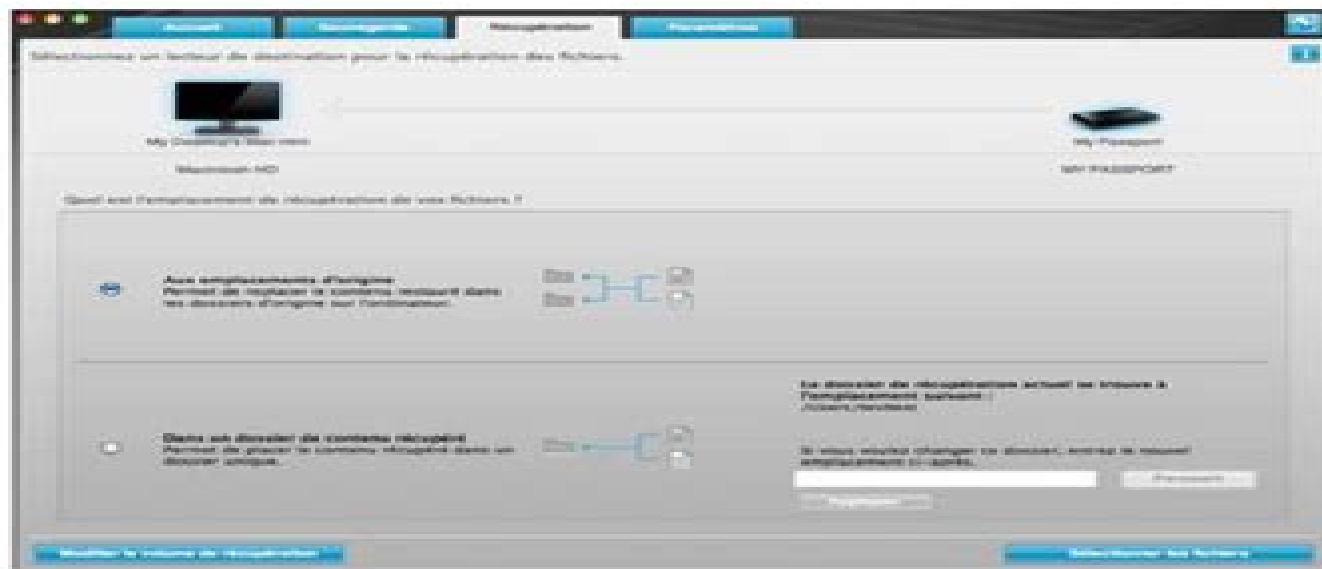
Accueil | Sauvegarde | Récupération | Paramètres

Sélectionnez un lecteur de destination pour la récupération des fichiers.

My Computer's Mac mini
Macintosh HD

My Passport
WD PASSPORT

Quel est l'emplacement de récupération de vos fichiers ?

Aux emplacements d'origine
Permet de replacer le contenu restauré dans les dossiers d'origine sur l'ordinateur.

Dans un dossier de contenu récupéré
Permet de placer le contenu récupéré dans un dossier unique.

Le dossier de récupération actuel se trouve à l'emplacement suivant :
/Users/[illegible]

Si vous voulez changer ce dossier, entrez le nouvel emplacement ci-après.

Parcourir

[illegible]

Modifier le volume de récupération

Sélectionner les fichiers